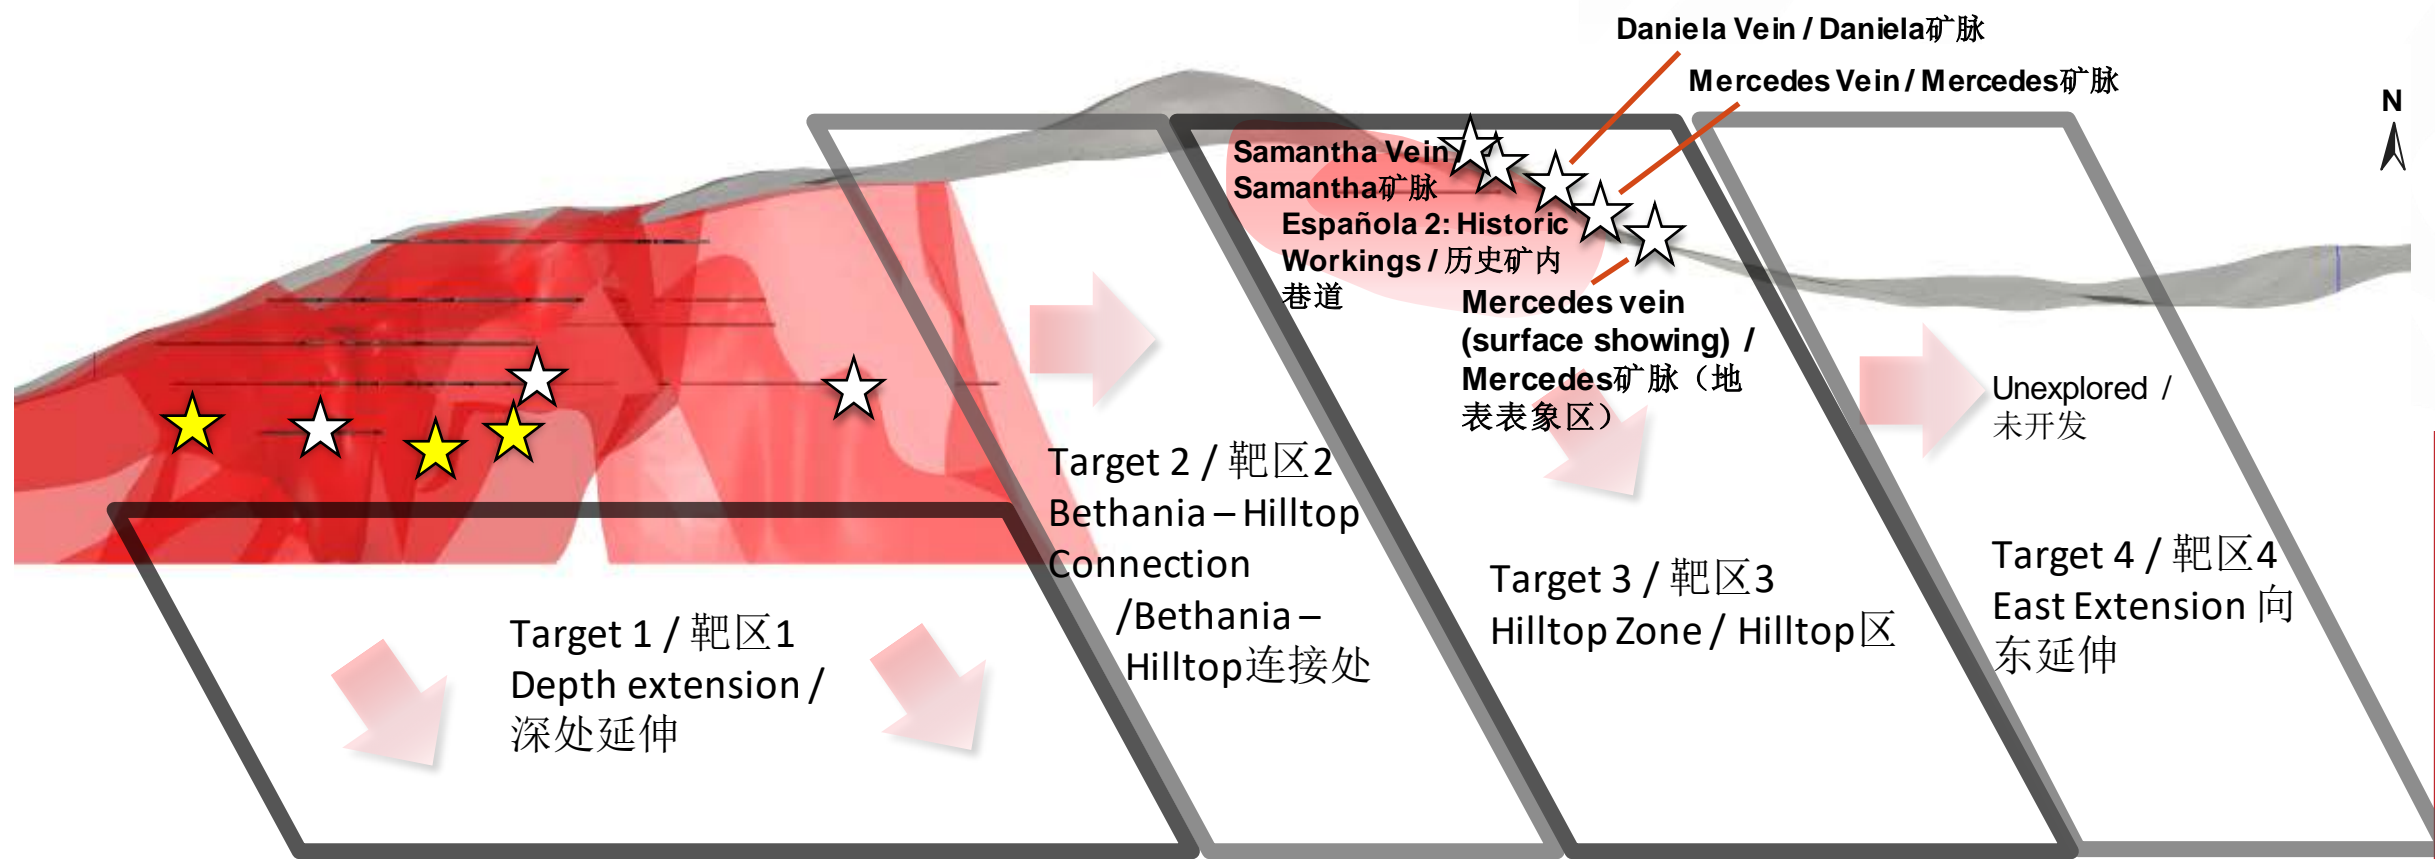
Daniela Vein / Daniela矿脉

Mercedes Vein / Mercedes矿脉

N

Samantha Vein
Samantha矿脉

Española 2: Historic Workings / 历史矿内巷道

Mercedes vein (surface showing) / Mercedes矿脉（地表表象区）

Unexplored / 未开发

Target 2 / 靶区2
Bethania – Hilltop Connection /Bethania – Hilltop连接处

Target 3 / 靶区3
Hilltop Zone / Hilltop区

Target 4 / 靶区4
East Extension 向东延伸

Target 1 / 靶区1
Depth extension / 深处延伸